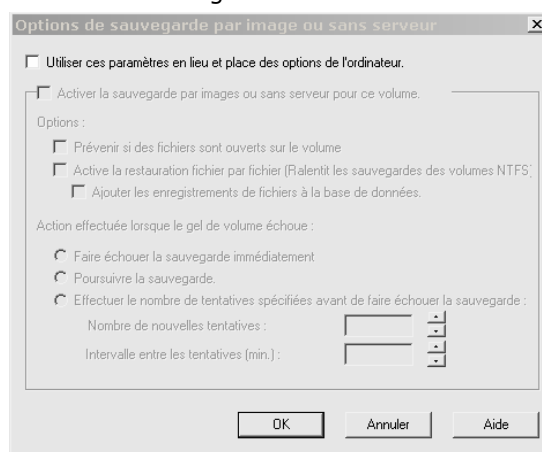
Options de sauvegarde par image ou sans serveur

Utiliser ces paramètres en lieu et place des options de l'ordinateur.

Activer la sauvegarde par images ou sans serveur pour ce volume.

Options :

Prévenir si des fichiers sont ouverts sur le volume

Active la restauration fichier par fichier (Ralentit les sauvegardes des volumes NTFS)

Ajouter les enregistrements de fichiers à la base de données.

Action effectuée lorsque le gel de volume échoue :

Faire échouer la sauvegarde immédiatement

Poursuivre la sauvegarde.

Effectuer le nombre de tentatives spécifiées avant de faire échouer la sauvegarde :

Nombre de nouvelles tentatives :

Intervalle entre les tentatives (min.) :

OK

Annuler

Aide